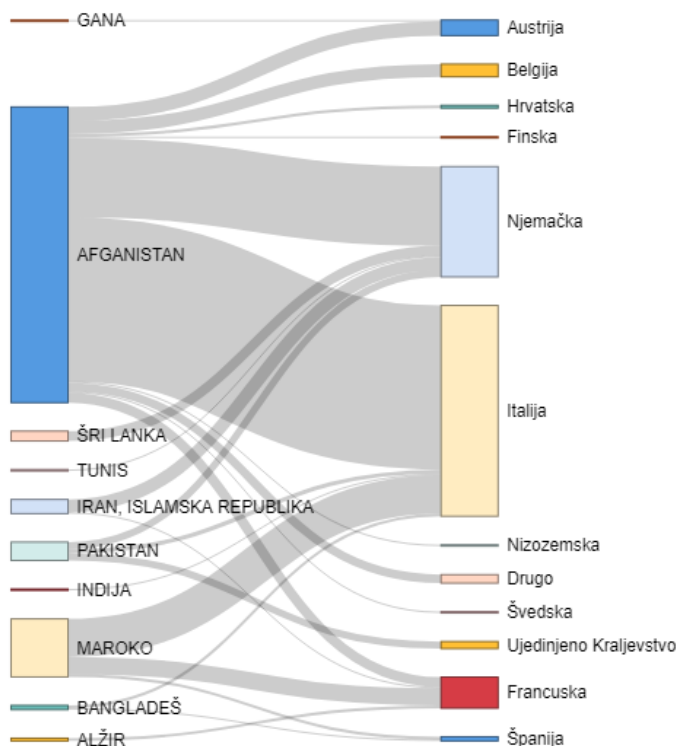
GANA
AFGANISTAN
ŠRI LANKA
TUNIS
IRAN, ISLAMSKA REPUBLIKA
PAKISTAN
INDIJA
MAROKO
BANGLADEŠ
ALŽIR

Austrija
Belgija
Hrvatska
Finska
Njemačka
Italija
Nizozemska
Drugo
Švedska
Ujedinjeno Kraljevstvo
Francuska
Španija